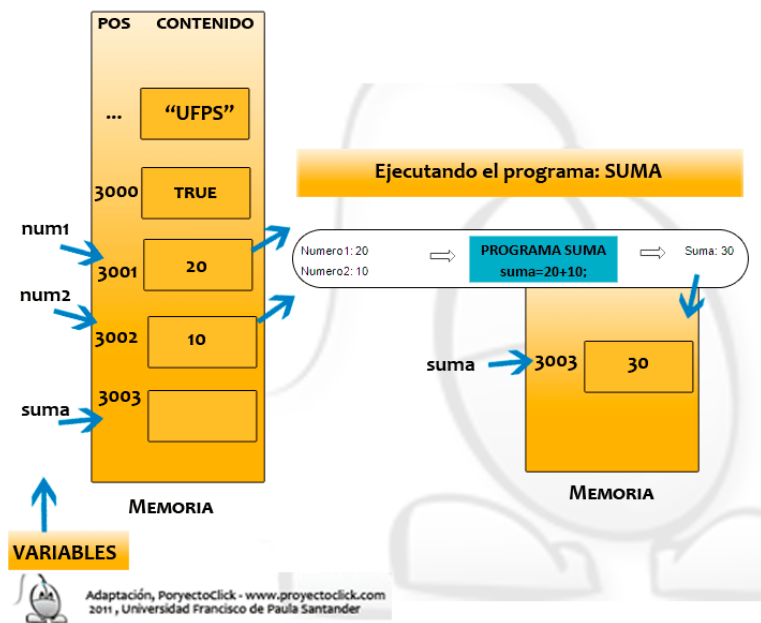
POS CONTENIDO

... "UFPS"

3000 TRUE

num1
3001 20

num2
3002 10

suma
3003

MEMORIA

VARIABLES

Ejecutando el programa: SUMA

Numero1: 20
Numero2: 10

PROGRAMA SUMA
suma=20+10;

Suma: 30

suma
3003 30

MEMORIA

Adaptación, PoryectoClick - www.proyectoclick.com
2011 , Universidad Francisco de Paula Santander